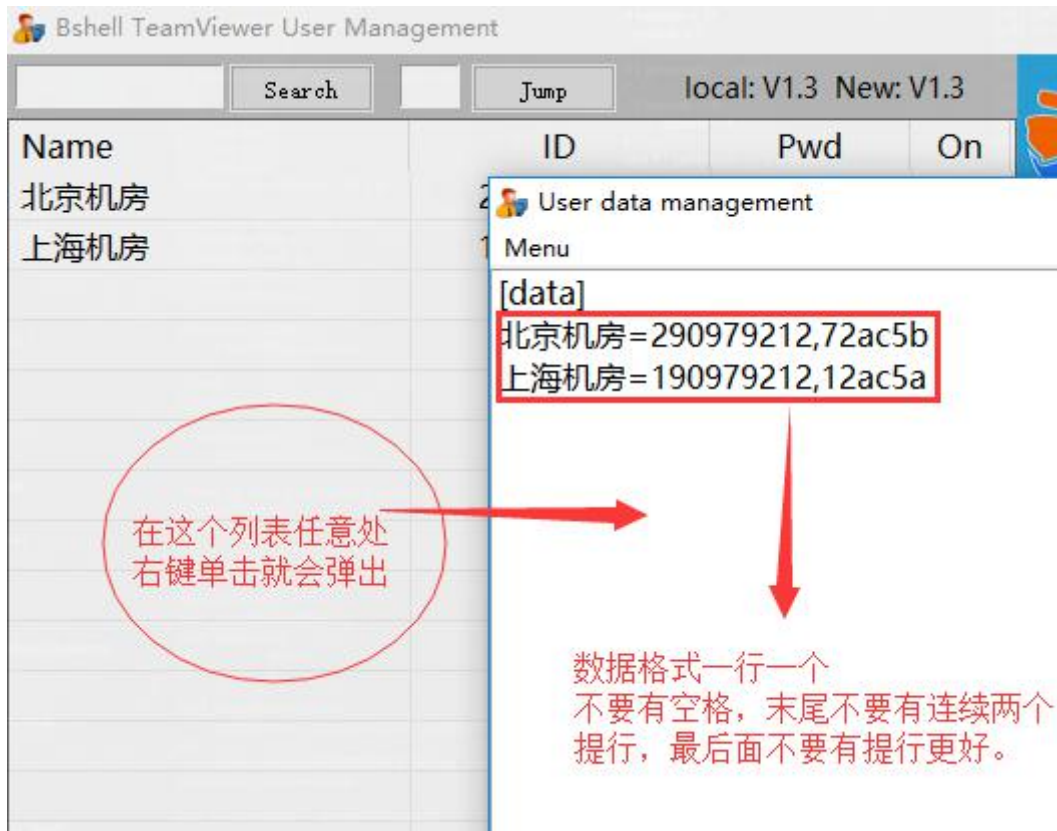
Bshell TeamViewer User Management

Search

Jump

local: V1.3 New: V1.3

| Name | ID | Pwd | On |
|---|---|---|---|
| 北京机房 | 2 | | |
| 上海机房 | 1 | | |

User data management

Menu

[data]
北京机房=290979212,72ac5b
上海机房=190979212,12ac5a

在这个列表任意处
右键单击就会弹出

数据格式一行一个
不要有空格，末尾不要有连续两个
提行，最后面不要有提行更好。